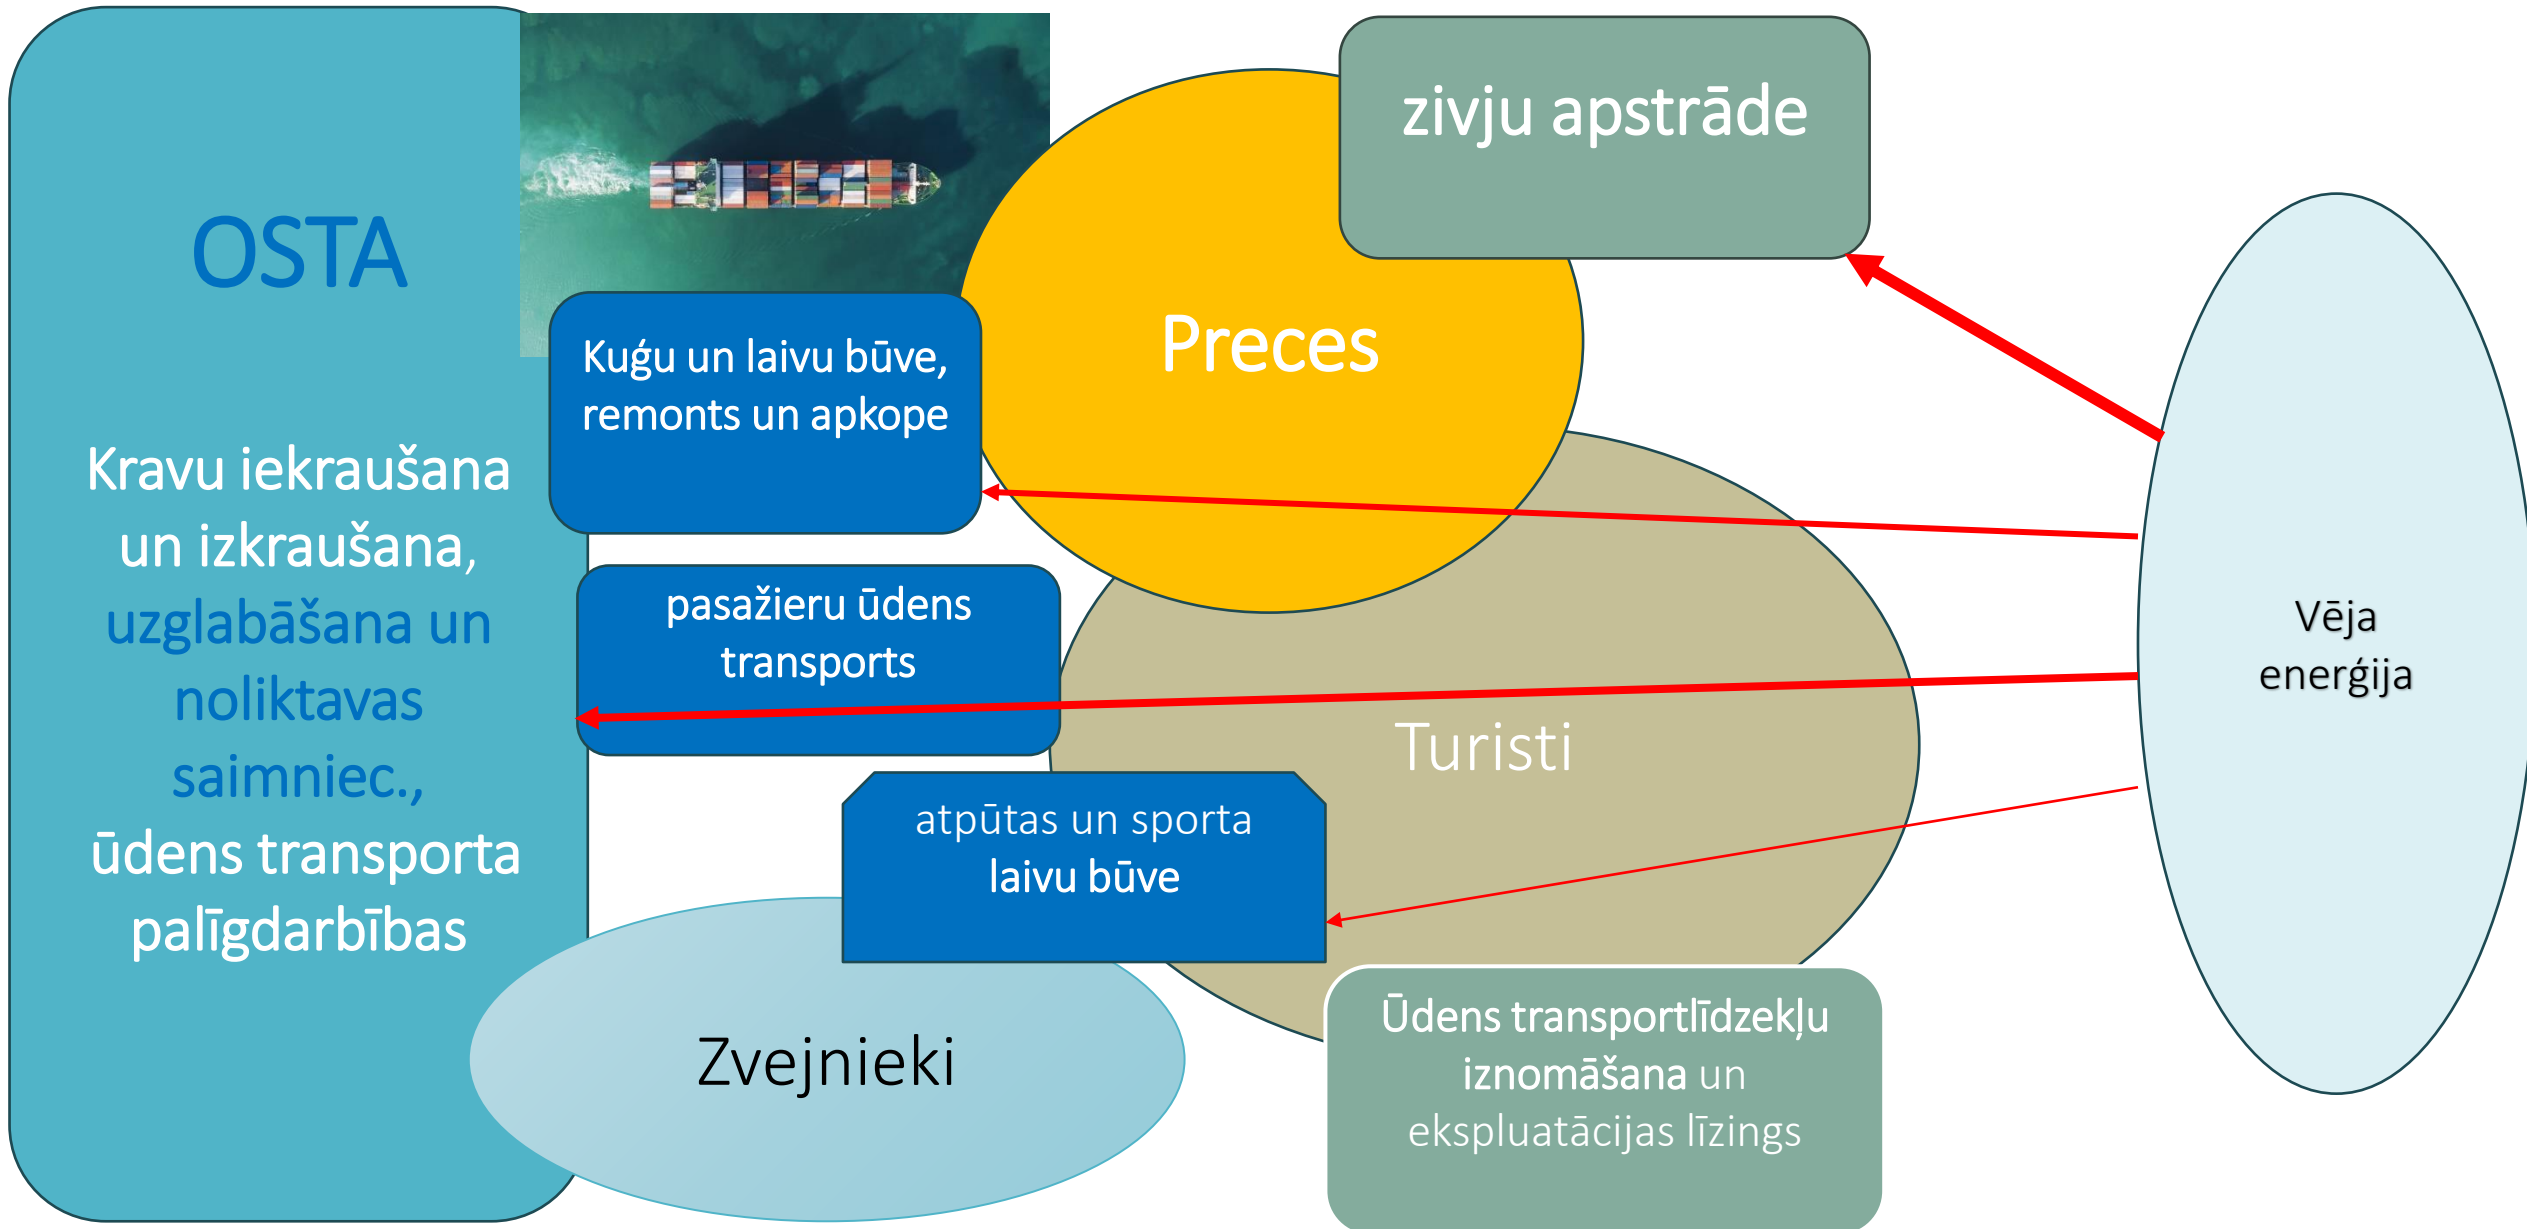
OSTA

Kravu iekraušana un izkraušana, uzglabāšana un noliktavas saimniec., ūdens transporta palīgdarbības

Kuģu un laivu būve, remonts un apkope

Preces

zivju apstrāde

pasažieru ūdens transports

Turisti

atpūtas un sporta laivu būve

Zvejnieki

Ūdens transportlīdzekļu iznomāšana un ekspluatācijas līzings

Vēja enerģija